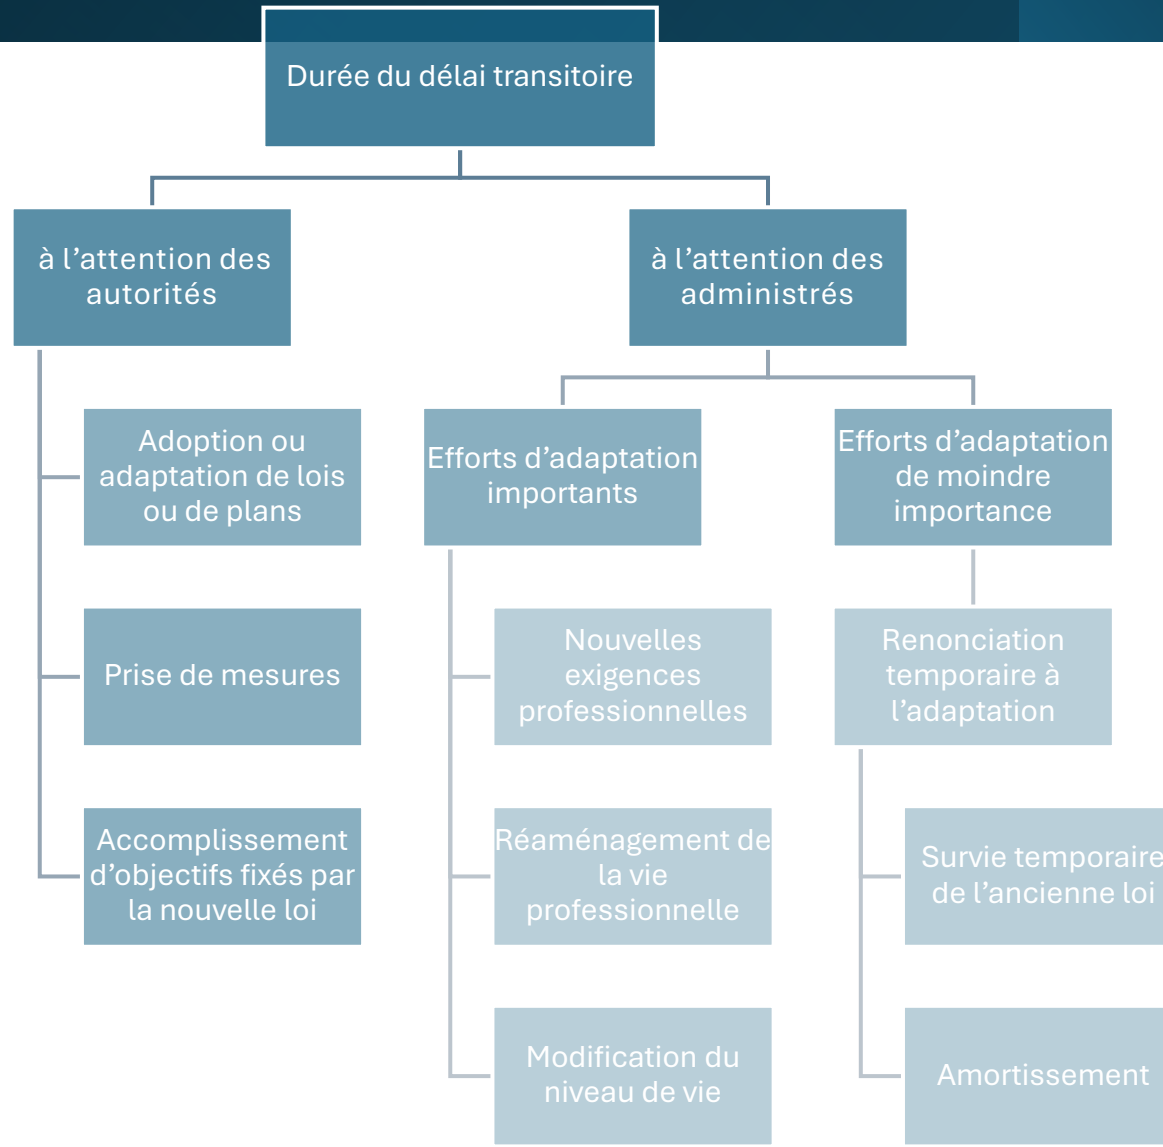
Durée du délai transitoire

à l’attention des autorités

à l’attention des administrés

Adoption ou adaptation de lois ou de plans

Prise de mesures

Accomplissement d’objectifs fixés par la nouvelle loi

Efforts d’adaptation importants

Nouvelles exigences professionnelles

Réaménagement de la vie professionnelle

Modification du niveau de vie

Efforts d’adaptation de moindre importance

Renonciation temporaire à l’adaptation

Survie temporaire de l’ancienne loi

Amortissement